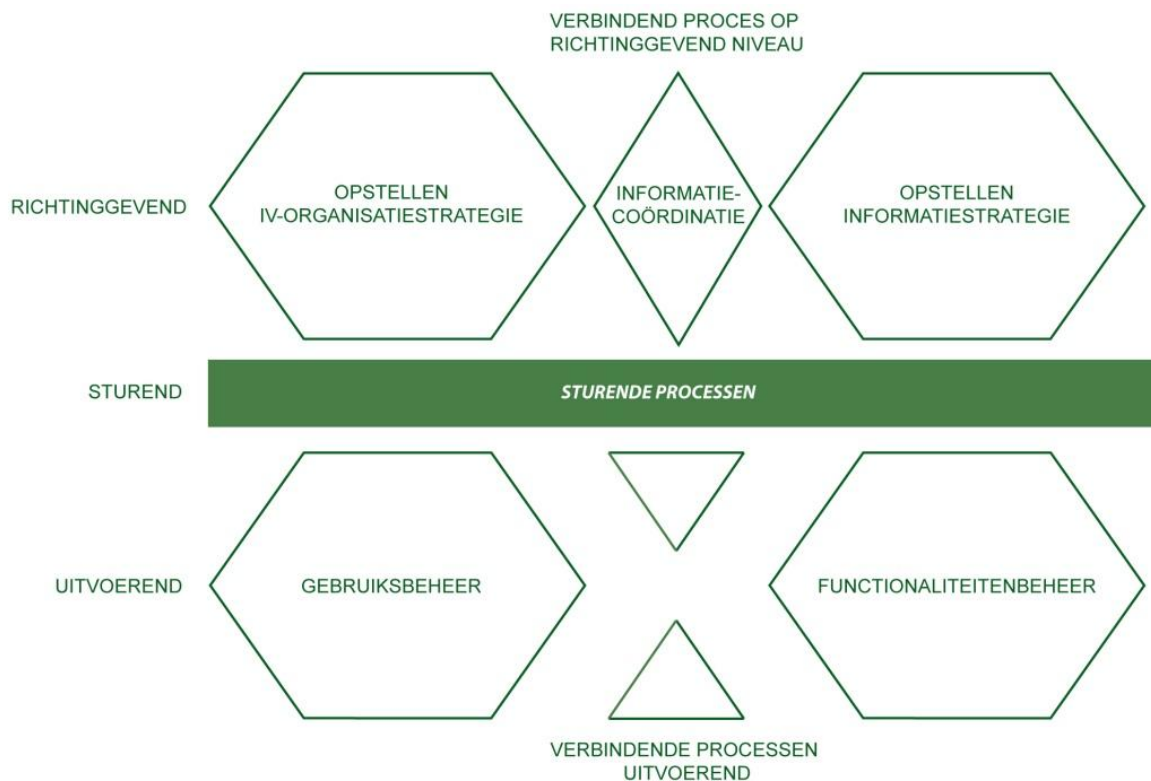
VERBINDEND PROCES OP RICHTINGGEVEND NIVEAU

RICHTINGGEVEND

OPSTELLEN IV-ORGANISATIESTRATEGIE

INFORMATIE-COÖRDINATIE

OPSTELLEN INFORMATIESTRATEGIE

STUREND

STURENDE PROCESSEN

UITVOEREND

GEBRUIKSBEHEER

FUNCTIONALITEITENBEHEER

VERBINDENDE PROCESSEN UITVOEREND